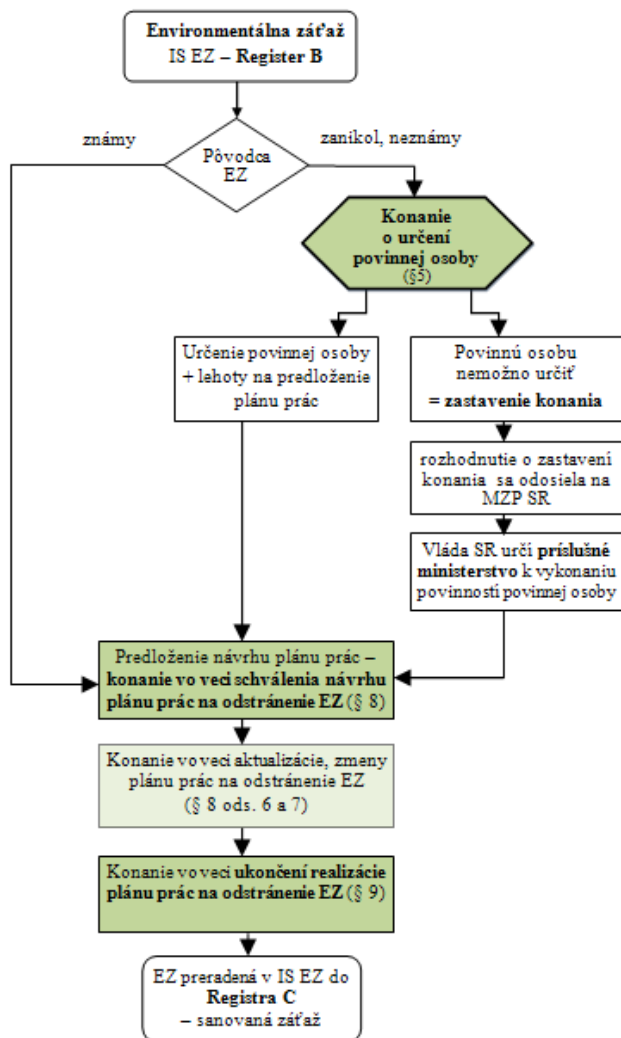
Environmentálna záťaž
IS EZ – Register B

známy

Pôvodca EZ

zanikol, neznámy

Konanie o určení povinnej osoby (§5)

Určenie povinnej osoby + lehoty na predloženie plánu prác

Povinnú osobu nemožno určiť
= zastavenie konania

rozhodnutie o zastavení konania sa odosiela na MZP SR

Vláda SR určí príslušné ministerstvo k vykonaniu povinností povinnej osoby

Predloženie návrhu plánu prác – konanie vo veci schválenia návrhu plánu prác na odstránenie EZ (§ 8)

Konanie vo veci aktualizácie, zmeny plánu prác na odstránenie EZ (§ 8 ods. 6 a 7)

Konanie vo veci ukončení realizácie plánu prác na odstránenie EZ (§ 9)

EZ preradená v IS EZ do Registra C
– sanovaná záťaž